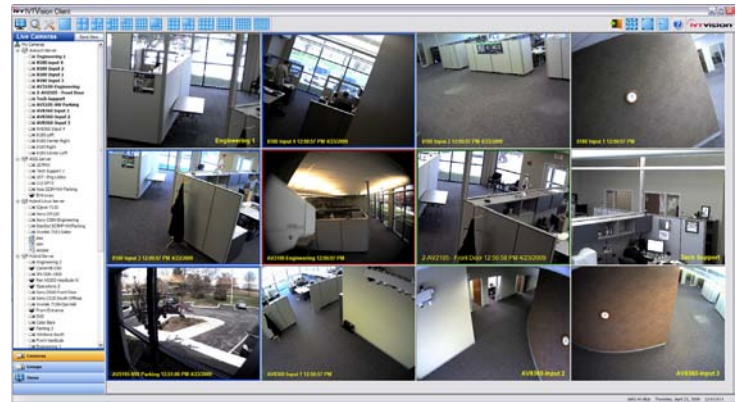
AV IVTVision Client

Live Cameras

Engineering 1

8180 Input 4 12:50:57 PM 4/23/2009

8180 Input 2 12:50:57 PM 4/23/2009

8180 Input 3 12:50:57 PM 4/23/2009

8180 Input 1 12:50:57 PM 4/23/2009

AV3100 Engineering 12:50:57 PM 4/23/2009

2-AV2105 - Front Door 12:50:58 PM 4/23/2009

Tech Support

AV8185-NW Parking 12:51:00 PM 4/23/2009

8180 Input 1 12:50:57 PM 4/23/2009

AV8365 Input 2

AV8365 Input 3

Cameras

Groups

Views

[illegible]